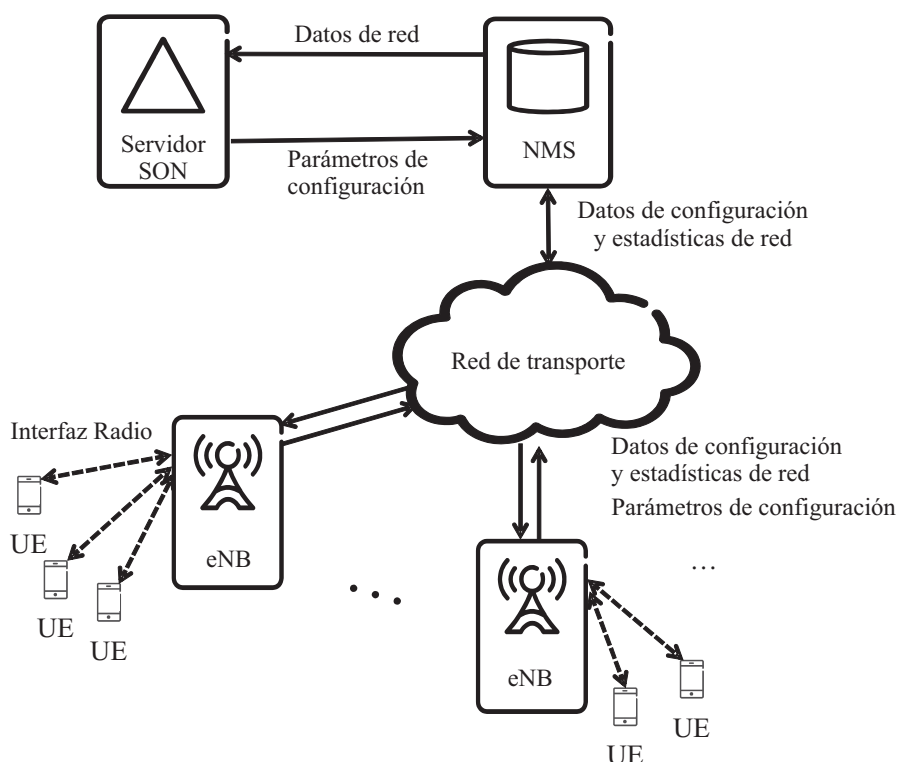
Datos de red

Servidor SON

Parámetros de configuración

NMS

Datos de configuración y estadísticas de red

Red de transporte

Interfaz Radio

eNB

UE

UE

UE

Datos de configuración y estadísticas de red

Parámetros de configuración

...

• • •

eNB

UE

UE